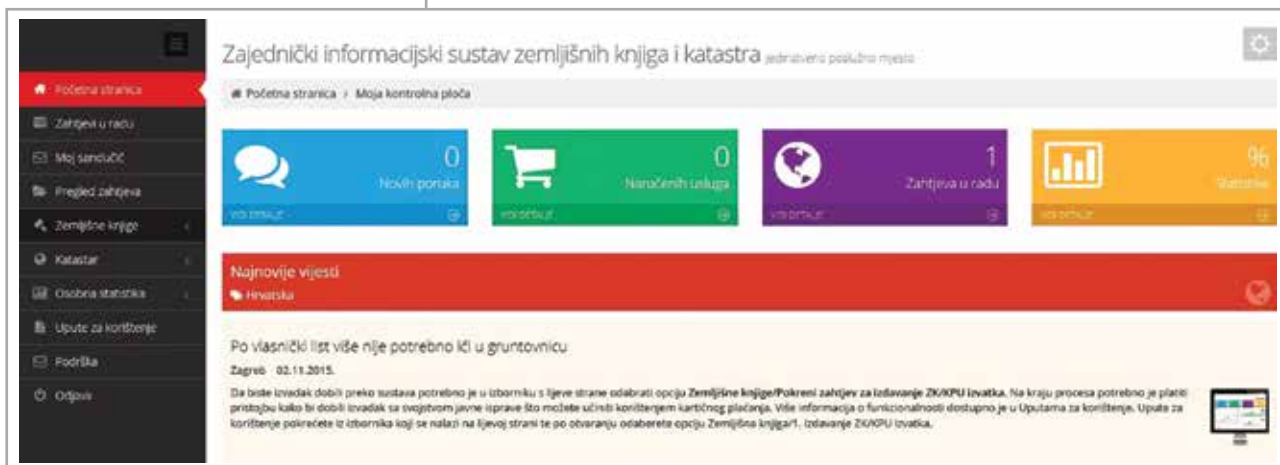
Početna stranica
Zahtjevi u radu
Moj sandučić
Pregled zahtjeva
Zemljišne knjige
Katastar
Osobna statistika
Upute za korištenje
Podrška
Odjava

Zajednički informacijski sustav zemljišnih knjiga i katastra jedinstveno poslužno mjesto

Početna stranica › Moja kontrolna ploča

0
Novih poruka
VIDI DETALJE

0
Naručenih usluga
VIDI DETALJE

1
Zahtjeva u radu
VIDI DETALJE

96
Statistike
VIDI DETALJE

Najnovije vijesti
Hrvatska

Po vlasnički list više nije potrebno ići u gruntovnicu
Zagreb 02.11.2015.
Da biste izvadak dobili preko sustava potrebno je u izborniku s lijeve strane odabrati opciju **Zemljišne knjige/Pokreni zahtjev za izdavanje ZK/KPU izvatka**. Na kraju procesa potrebno je platiti pristojbu kako bi dobili izvadak sa svojstvom javne isprave što možete učiniti korištenjem kartičnog plaćanja. Više informacija o funkcionalnosti dostupno je u Uputama za korištenje. Upute za korištenje pokrećete iz izbornika koji se nalazi na lijevoj strani te po otvaranju odaberete opciju Zemljišna knjiga/1. Izdavanje ZK/KPU izvatka.